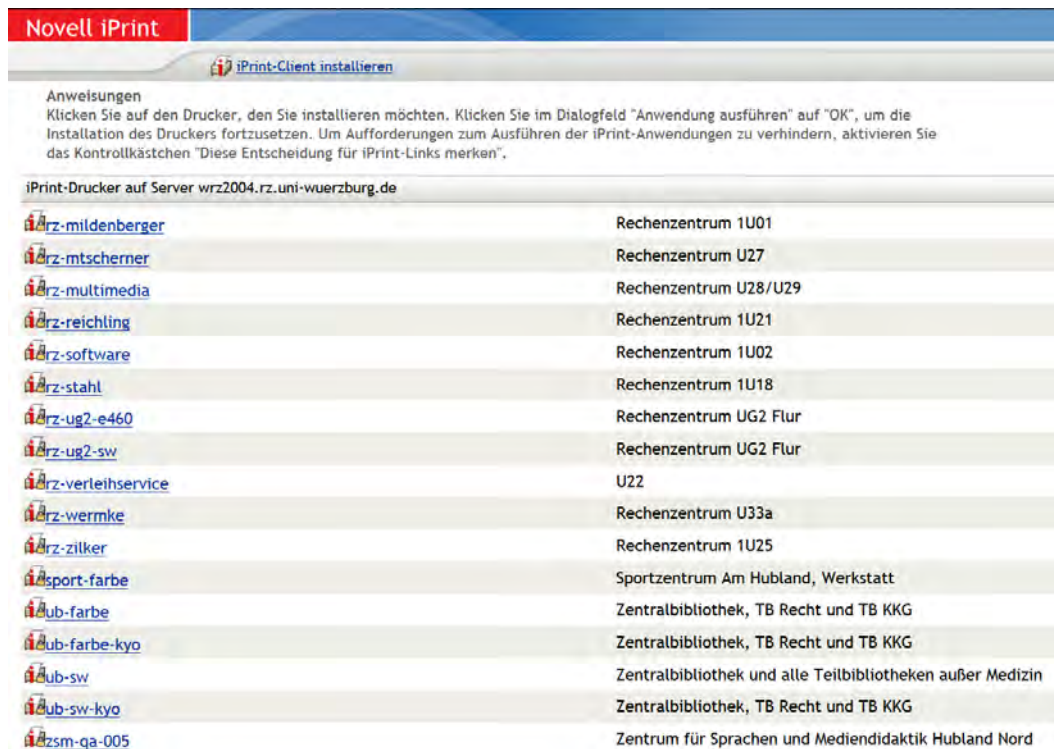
Novell iPrint

iPrint-Client installieren

Anweisungen
Klicken Sie auf den Drucker, den Sie installieren möchten. Klicken Sie im Dialogfeld "Anwendung ausführen" auf "OK", um die Installation des Druckers fortzusetzen. Um Aufforderungen zum Ausführen der iPrint-Anwendungen zu verhindern, aktivieren Sie das Kontrollkästchen "Diese Entscheidung für iPrint-Links merken".

iPrint-Drucker auf Server wrz2004.rz.uni-wuerzburg.de

| | |
|---|---|
| rz-mildenberger | Rechenzentrum 1U01 |
| rz-mtscherner | Rechenzentrum U27 |
| rz-multimedia | Rechenzentrum U28/U29 |
| rz-reichling | Rechenzentrum 1U21 |
| rz-software | Rechenzentrum 1U02 |
| rz-stahl | Rechenzentrum 1U18 |
| rz-ug2-e460 | Rechenzentrum UG2 Flur |
| rz-ug2-sw | Rechenzentrum UG2 Flur |
| rz-verleihservice | U22 |
| rz-wermke | Rechenzentrum U33a |
| rz-zilker | Rechenzentrum 1U25 |
| sport-farbe | Sportzentrum Am Hubland, Werkstatt |
| ub-farbe | Zentralbibliothek, TB Recht und TB KKG |
| ub-farbe-kyo | Zentralbibliothek, TB Recht und TB KKG |
| ub-sw | Zentralbibliothek und alle Teilbibliotheken außer Medizin |
| ub-sw-kyo | Zentralbibliothek, TB Recht und TB KKG |
| zsm-ga-005 | Zentrum für Sprachen und Mediendidaktik Hubland Nord |